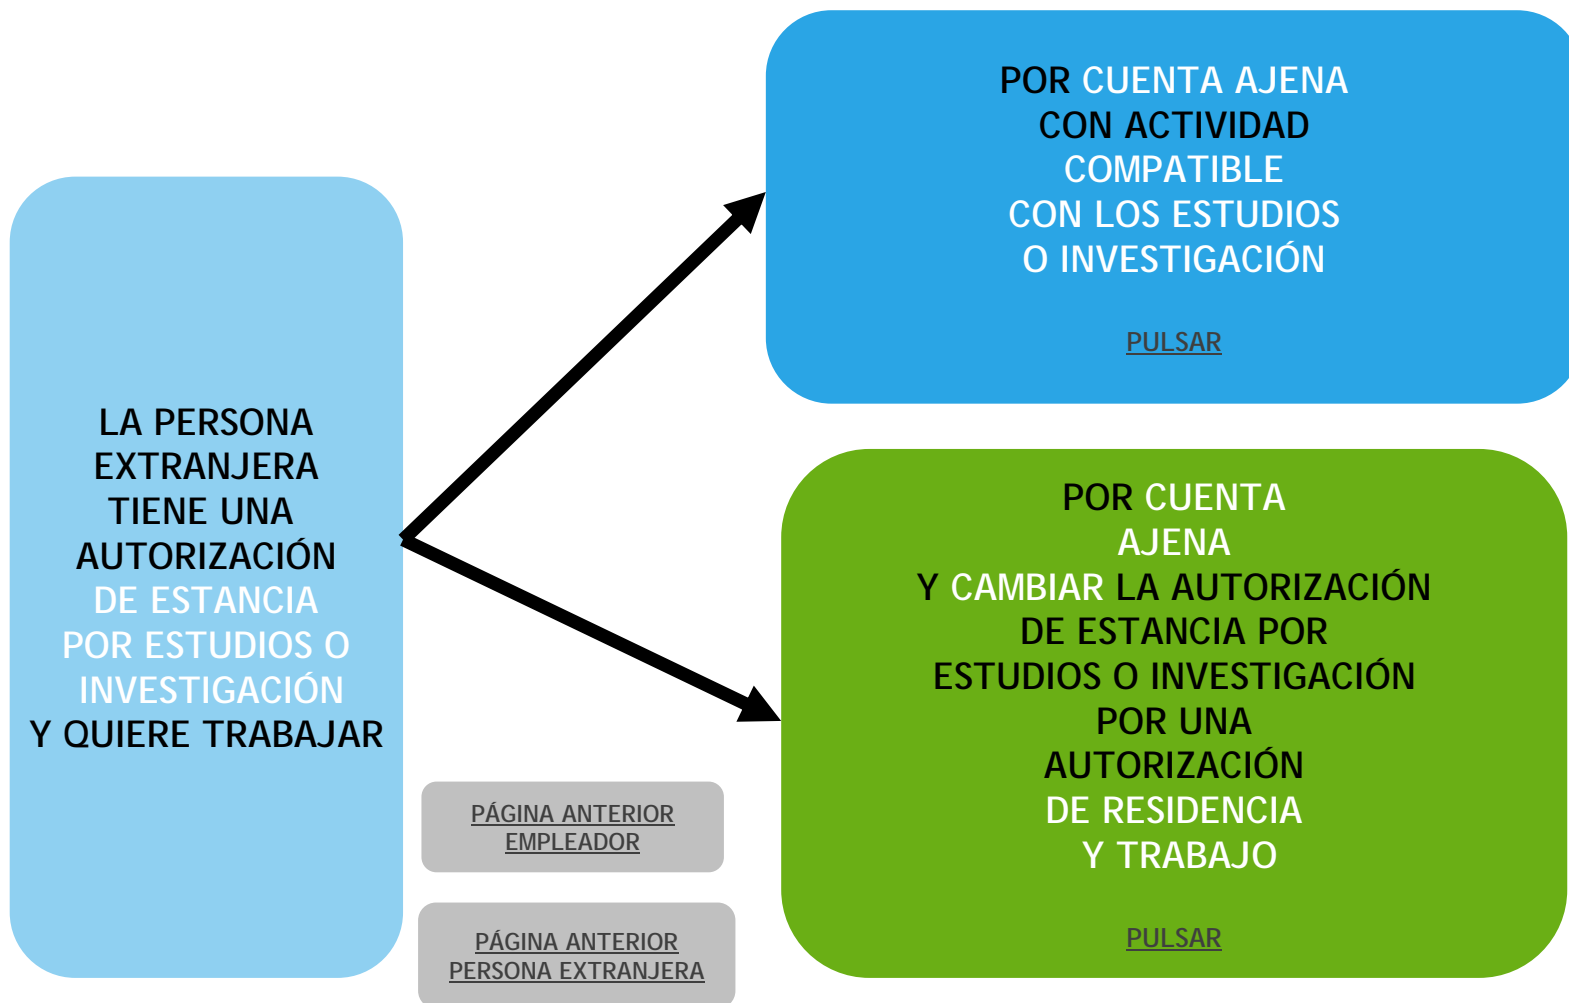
LA PERSONA EXTRANJERA TIENE UNA AUTORIZACIÓN DE ESTANCIA POR ESTUDIOS O INVESTIGACIÓN Y QUIERE TRABAJAR

POR CUENTA AJENA CON ACTIVIDAD COMPATIBLE CON LOS ESTUDIOS O INVESTIGACIÓN

PULSAR

POR CUENTA AJENA Y CAMBIAR LA AUTORIZACIÓN DE ESTANCIA POR ESTUDIOS O INVESTIGACIÓN POR UNA AUTORIZACIÓN DE RESIDENCIA Y TRABAJO

PULSAR

PÁGINA ANTERIOR EMPLEADOR

PÁGINA ANTERIOR PERSONA EXTRANJERA